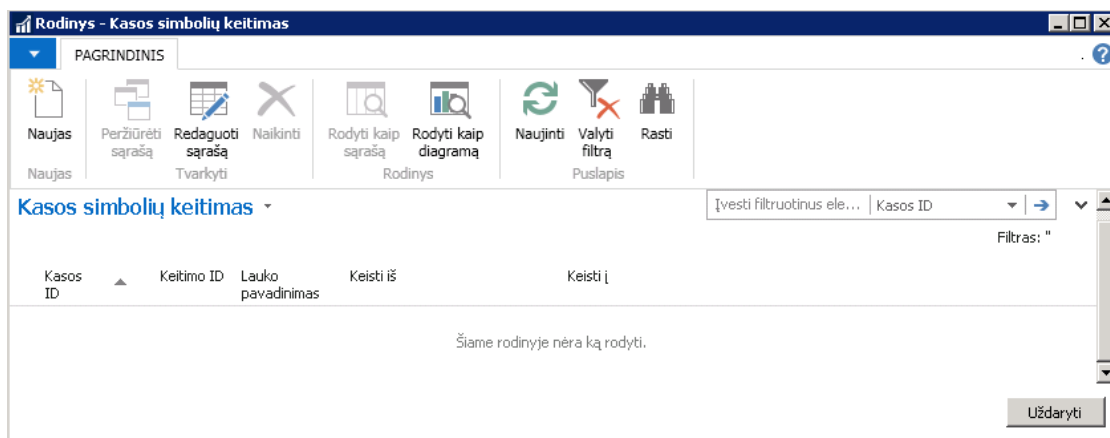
Rodinys - Kasos simbolių keitimas

PAGRINDINIS

Naujas
Peržiūrėti sąrašą
Redaguoti sąrašą
Naikinti
Rodyti kaip sąrašą
Rodyti kaip diagramą
Naujinti
Valyti filtrą
Rasti

Naujas
Tvarkyti
Rodinys
Puslapis

Kasos simbolių keitimas

Įvesti filtruotinus ele...
Kasos ID

Filtras: "

| Kasos ID | Keitimo ID | Lauko pavadinimas | Keisti iš | Keisti į |
|---|---|---|---|---|

Šiame rodinyje nėra ką rodyti.

Uždaryti